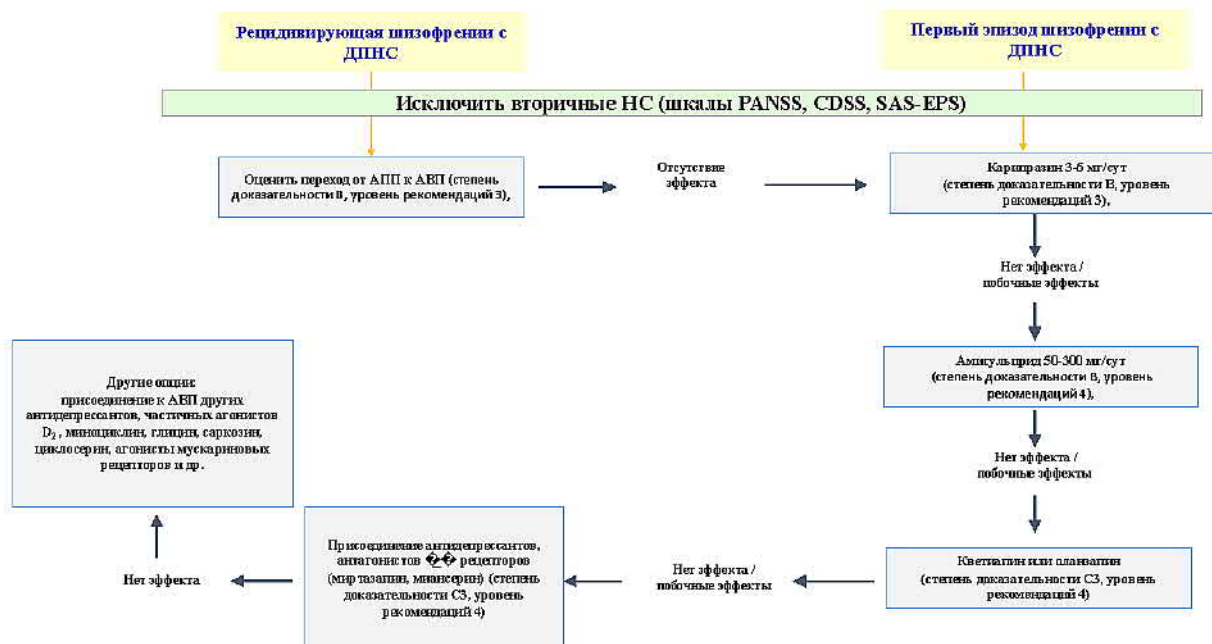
Рецидивирующая шизофрения с ДПНС

Первый эпизод шизофрении с ДПНС

Исключить вторичные НС (шкалы PANSS, CDSS, SAS-EPS)

Оценить переход от АПП к АВП (степень доказательности B, уровень рекомендаций 3),

Отсутствие эффекта

Карипразин 3-6 мг/сут (степень доказательности B, уровень рекомендаций 3),

Нет эффекта / побочные эффекты

Амисульприд 50-300 мг/сут (степень доказательности B, уровень рекомендаций 4),

Нет эффекта / побочные эффекты

Кветиапин или оланзапин (степень доказательности С3, уровень рекомендаций 4)

Нет эффекта / побочные эффекты

Присоединение антидепрессантов, антагонистов �� рецепторов (миртазапин, миансерин) (степень доказательности С3, уровень рекомендаций 4)

Нет эффекта

Другие опции: присоединение к АВП других антидепрессантов, частичных агонистов $D_2$, миноциклин, глицин, саркозин, циклосерин, агонисты мускариновых рецепторов и др.